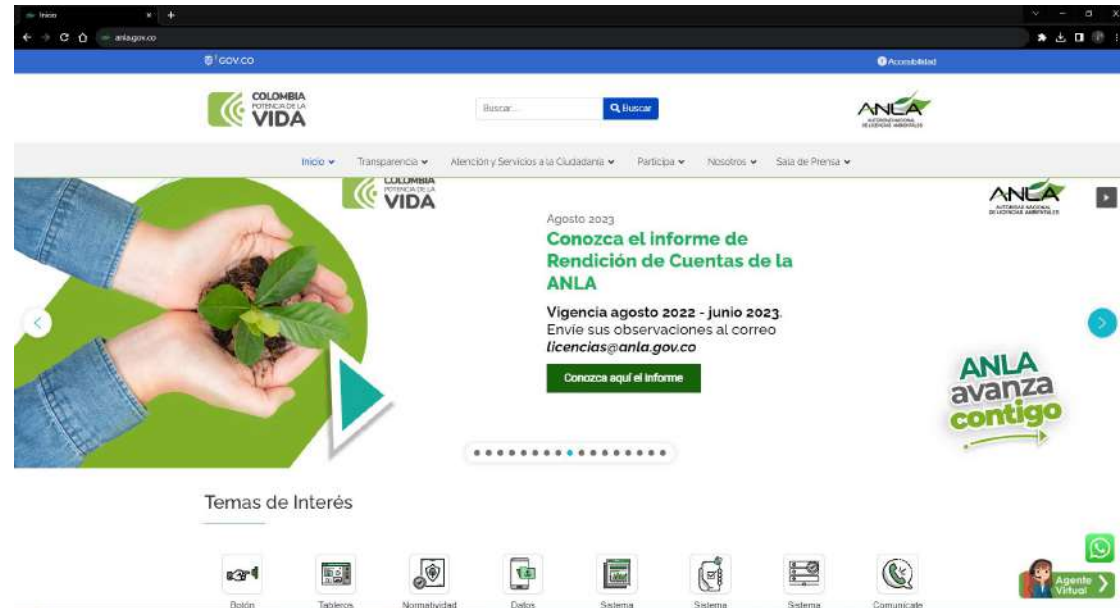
Inicio
anla.gov.co
GOV.CO
Accesibilidad
COLOMBIA POTENCIA DE LA VIDA
Buscar...
Buscar
ANLA AUTORIDAD NACIONAL DE LICENCIAS AMBIENTALES
Inicio
Transparencia
Atención y Servicios a la Ciudadanía
Participa
Nosotros
Sala de Prensa
COLOMBIA POTENCIA DE LA VIDA
ANLA AUTORIDAD NACIONAL DE LICENCIAS AMBIENTALES
Agosto 2023
Conozca el informe de Rendición de Cuentas de la ANLA
Vigencia agosto 2022 - junio 2023.
Envíe sus observaciones al correo licencias@anla.gov.co
Conozca aquí el informe
ANLA avanza contigo
Temas de Interés
Botón
Tableros
Normatividad
Datos
Sistema
Sistema
Sistema
Comunícate
Agente Virtual